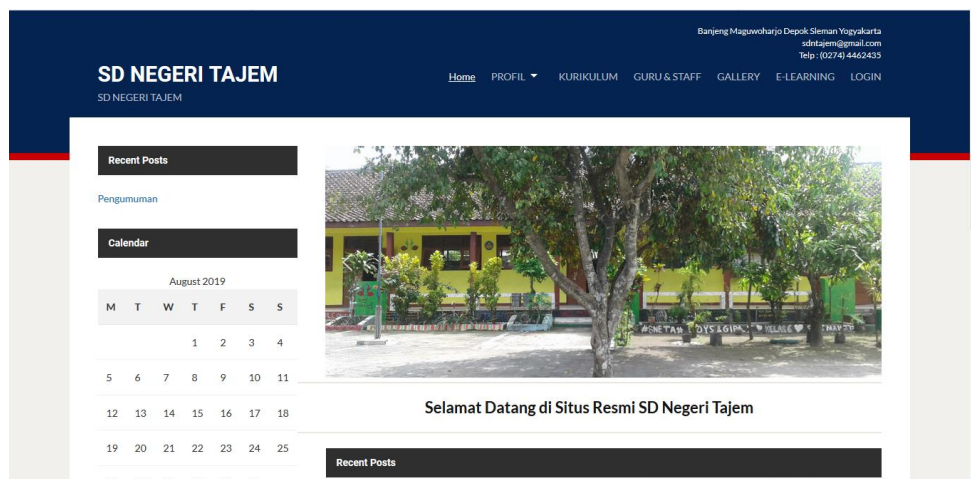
Banjeng Maguwoharjo Depok Sleman Yogyakarta
sdntajem@gmail.com
Telp : (0274) 4462435

SD NEGERI TAJEM
SD NEGERI TAJEM

Home PROFIL KURIKULUM GURU & STAFF GALLERY E-LEARNING LOGIN

Recent Posts

Pengumuman

Calendar

August 2019

| M | T | W | T | F | S | S |
|---|---|---|---|---|---|---|
| | | | 1 | 2 | 3 | 4 |
| 5 | 6 | 7 | 8 | 9 | 10 | 11 |
| 12 | 13 | 14 | 15 | 16 | 17 | 18 |
| 19 | 20 | 21 | 22 | 23 | 24 | 25 |

Selamat Datang di Situs Resmi SD Negeri Tajem

Recent Posts